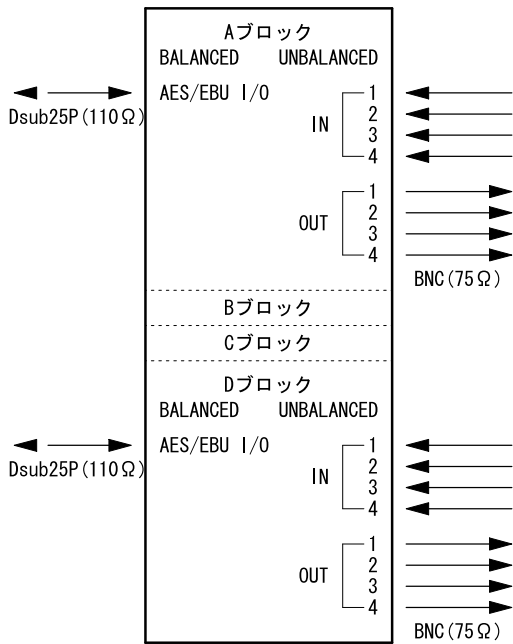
Aブロック
BALANCED UNBALANCED

Dsub25P(110Ω)

AES/EBU I/O

IN
1
2
3
4

OUT
1
2
3
4

BNC(75Ω)

Bブロック

Cブロック

Dブロック
BALANCED UNBALANCED

Dsub25P(110Ω)

AES/EBU I/O

IN
1
2
3
4

OUT
1
2
3
4

BNC(75Ω)